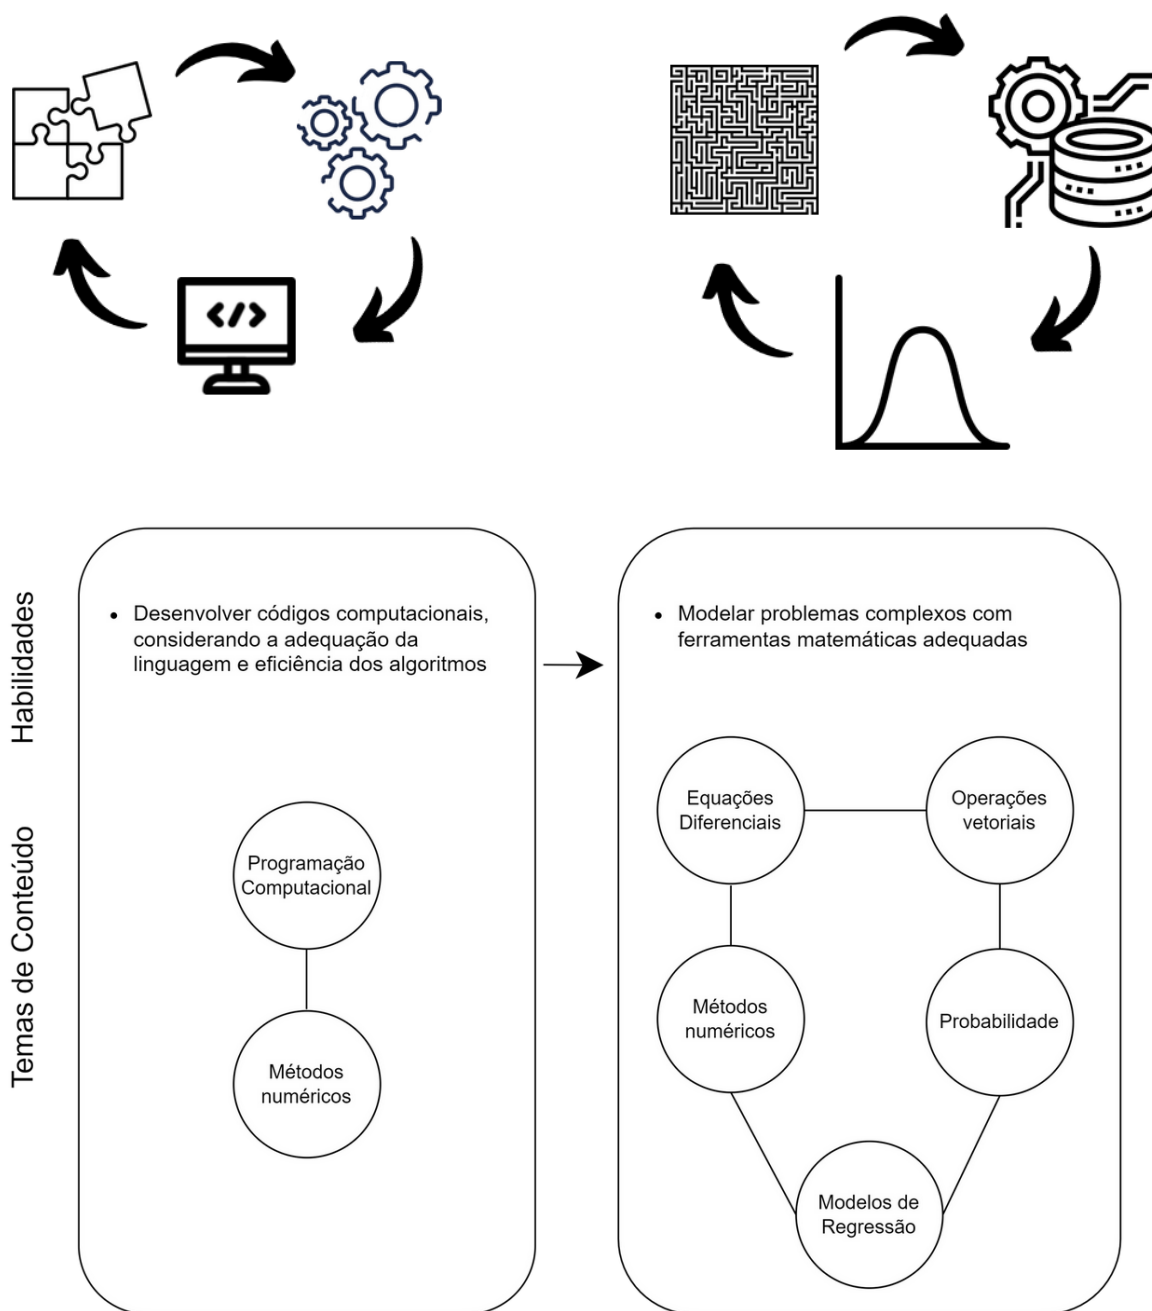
</>

Habilidades

Temas de Conteúdo

• Desenvolver códigos computacionais, considerando a adequação da linguagem e eficiência dos algoritmos

Programação Computacional

Métodos numéricos

• Modelar problemas complexos com ferramentas matemáticas adequadas

Equações Diferenciais

Operações vetoriais

Métodos numéricos

Probabilidade

Modelos de Regressão